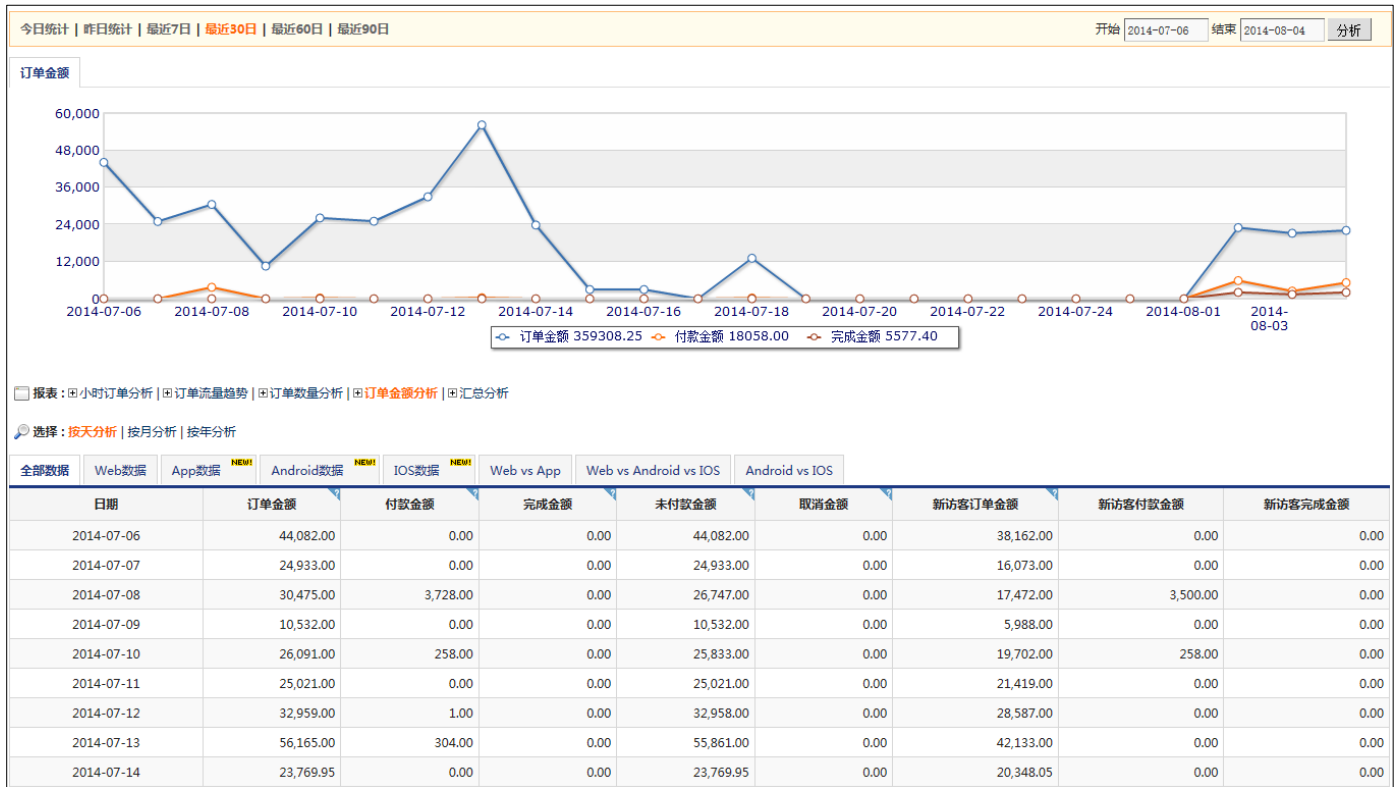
今日统计 | 昨日统计 | 最近7日 | 最近30日 | 最近60日 | 最近90日

开始 2014-07-06 结束 2014-08-04 分析

订单金额

60,000
48,000
36,000
24,000
12,000
0

2014-07-06 2014-07-08 2014-07-10 2014-07-12 2014-07-14 2014-07-16 2014-07-18 2014-07-20 2014-07-22 2014-07-24 2014-08-01 2014-08-03

订单金额 359308.25 付款金额 18058.00 完成金额 5577.40

报表：⊞小时订单分析 | ⊞订单流量趋势 | ⊞订单数量分析 | ⊞订单金额分析 | ⊞汇总分析

选择：按天分析 | 按月分析 | 按年分析

全部数据 | Web数据 | App数据 NEW! | Android数据 NEW! | IOS数据 NEW! | Web vs App | Web vs Android vs IOS | Android vs IOS

| 日期 | 订单金额 | 付款金额 | 完成金额 | 未付款金额 | 取消金额 | 新访客订单金额 | 新访客付款金额 | 新访客完成金额 |
|---|---|---|---|---|---|---|---|---|
| 2014-07-06 | 44,082.00 | 0.00 | 0.00 | 44,082.00 | 0.00 | 38,162.00 | 0.00 | 0.00 |
| 2014-07-07 | 24,933.00 | 0.00 | 0.00 | 24,933.00 | 0.00 | 16,073.00 | 0.00 | 0.00 |
| 2014-07-08 | 30,475.00 | 3,728.00 | 0.00 | 26,747.00 | 0.00 | 17,472.00 | 3,500.00 | 0.00 |
| 2014-07-09 | 10,532.00 | 0.00 | 0.00 | 10,532.00 | 0.00 | 5,988.00 | 0.00 | 0.00 |
| 2014-07-10 | 26,091.00 | 258.00 | 0.00 | 25,833.00 | 0.00 | 19,702.00 | 258.00 | 0.00 |
| 2014-07-11 | 25,021.00 | 0.00 | 0.00 | 25,021.00 | 0.00 | 21,419.00 | 0.00 | 0.00 |
| 2014-07-12 | 32,959.00 | 1.00 | 0.00 | 32,958.00 | 0.00 | 28,587.00 | 0.00 | 0.00 |
| 2014-07-13 | 56,165.00 | 304.00 | 0.00 | 55,861.00 | 0.00 | 42,133.00 | 0.00 | 0.00 |
| 2014-07-14 | 23,769.95 | 0.00 | 0.00 | 23,769.95 | 0.00 | 20,348.05 | 0.00 | 0.00 |